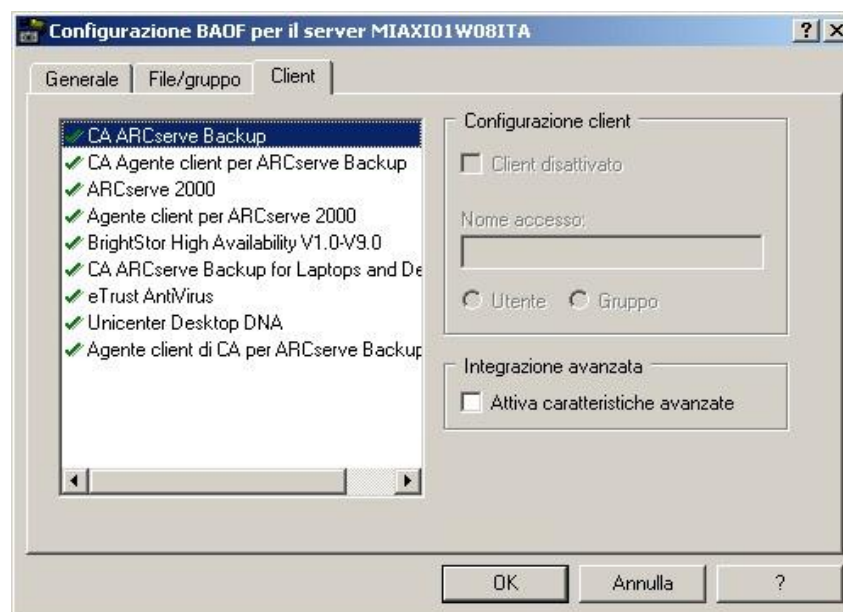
Configurazione BAOF per il server MIAXI01W08ITA
? X

Generale | File/gruppo | Client

CA ARCserve Backup
CA Agente client per ARCserve Backup
ARCserve 2000
Agente client per ARCserve 2000
BrightStor High Availability V1.0-V9.0
CA ARCserve Backup for Laptops and De
eTrust AntiVirus
Unicenter Desktop DNA
Agente client di CA per ARCserve Backup

Configurazione client
Client disattivato
Nome accesso:
Utente
Gruppo

Integrazione avanzata
Attiva caratteristiche avanzate

OK
Annulla
?